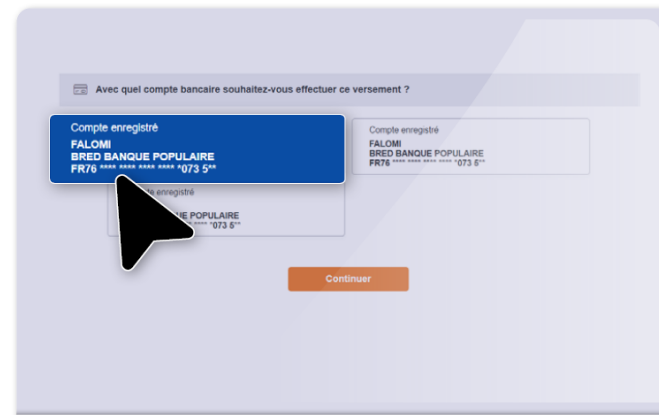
Avec quel compte bancaire souhaitez-vous effectuer ce versement ?

Compte enregistré
FALOMI
BRED BANQUE POPULAIRE
FR76 **** **** **** **** *073 5**

Compte enregistré
FALOMI
BRED BANQUE POPULAIRE
FR76 **** **** **** **** *073 5**

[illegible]te enregistré
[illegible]E POPULAIRE
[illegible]**** *073 5**

Continuer